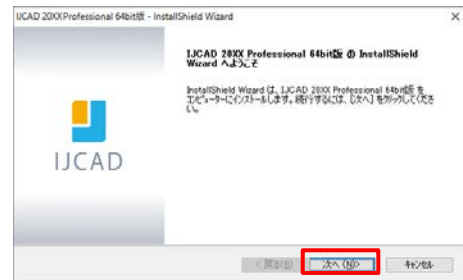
IJCAD 20XX Professional 64bit版 - InstallShield Wizard

×

IJCAD

IJCAD 20XX Professional 64bit版 の InstallShield Wizard へようこそ

InstallShield Wizard は、IJCAD 20XX Professional 64bit版 をコンピューターにインストールします。続行するには、[次へ] をクリックしてください。

< 戻る(B)

次へ (N)>

キャンセル